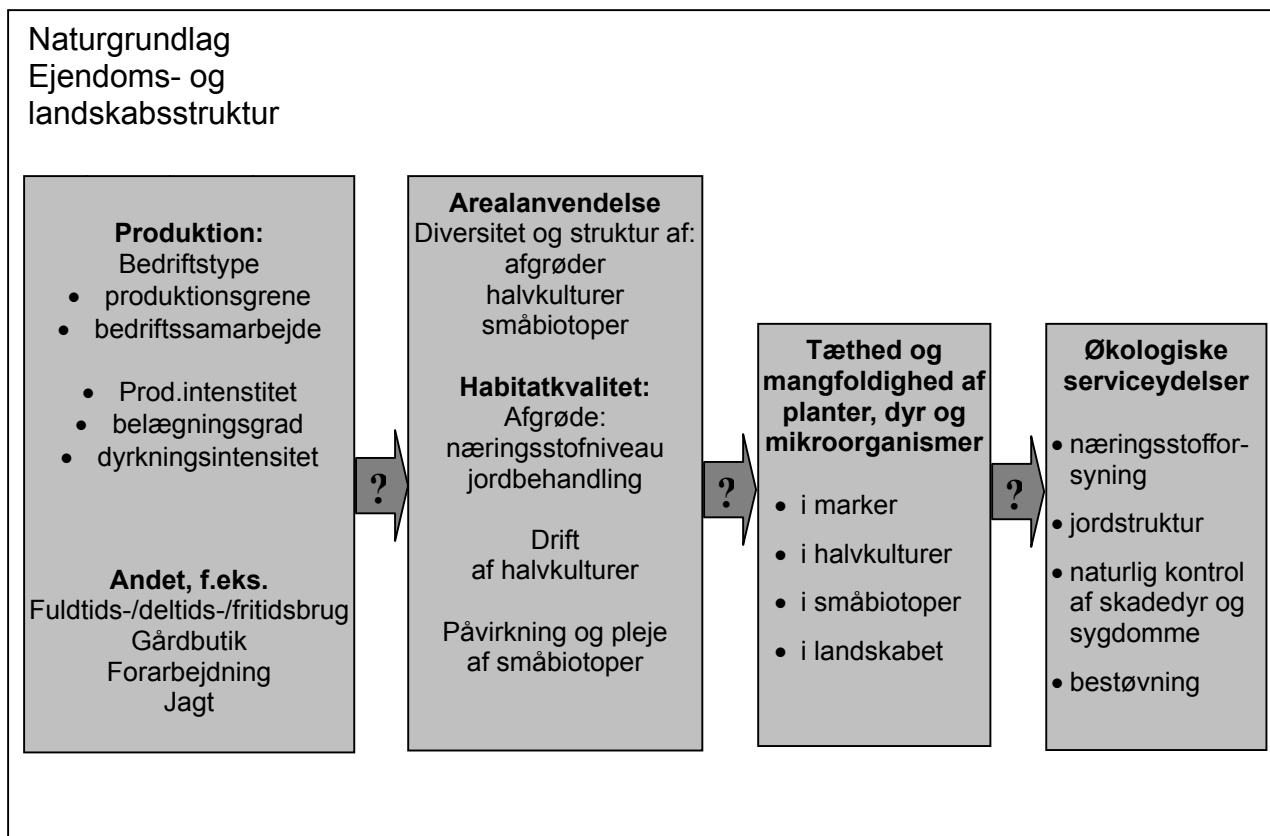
Naturgrundlag
Ejendoms- og landskabsstruktur

**Produktion:**
Bedriftstype
• produktionsgrene
• bedriftssamarbejde

• Prod.intenstitet
• belægningsgrad
• dyrkningsintensitet

**Andet, f.eks.**
Fuldtids-/deltids-/fritidsbrug
Gårdbutik
Forarbejdning
Jagt

?

**Arealanvendelse**
Diversitet og struktur af:
afgrøder
halvkulturer
småbiotoper

**Habitatkvalitet:**
Afgrøde:
næringsstofniveau
jordbehandling

Drift
af halvkulturer

Påvirkning og pleje af småbiotoper

?

**Tæthed og mangfoldighed af planter, dyr og mikroorganismer**
• i marker
• i halvkulturer
• i småbiotoper
• i landskabet

?

**Økologiske serviceydelser**
• næringsstofforsyning
• jordstruktur
• naturlig kontrol af skadedyr og sygdomme
• bestøvning